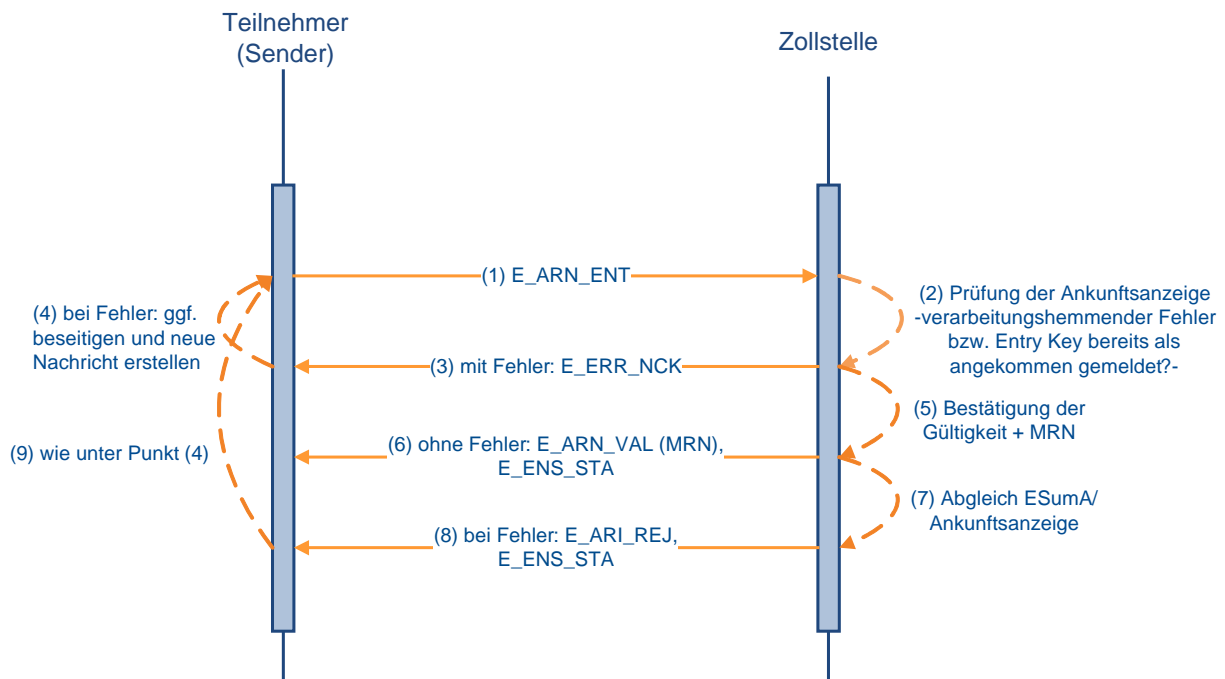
Teilnehmer (Sender)

Zollstelle

(1) E_ARN_ENT

(2) Prüfung der Ankunftsanzeige -verarbeitungshemmender Fehler bzw. Entry Key bereits als angekommen gemeldet?-

(4) bei Fehler: ggf. beseitigen und neue Nachricht erstellen

(3) mit Fehler: E_ERR_NCK

(5) Bestätigung der Gültigkeit + MRN

(9) wie unter Punkt (4)

(6) ohne Fehler: E_ARN_VAL (MRN), E_ENS_STA

(7) Abgleich ESumA/ Ankunftsanzeige

(8) bei Fehler: E_ARI_REJ, E_ENS_STA